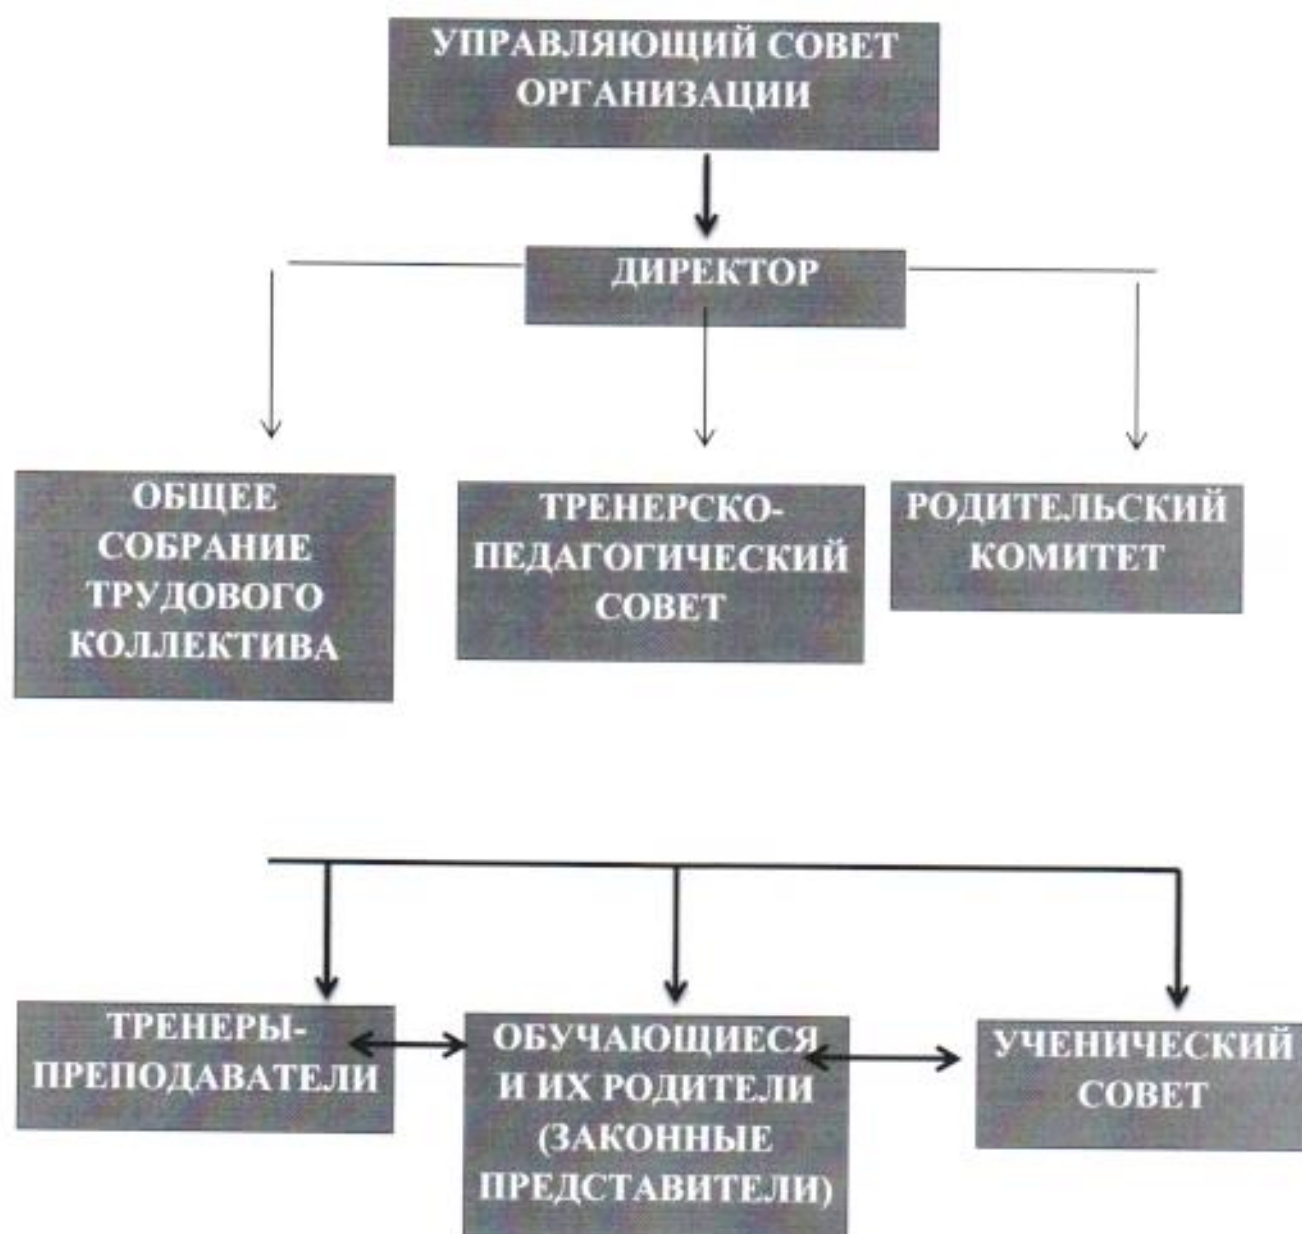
УПРАВЛЯЮЩИЙ СОВЕТ ОРГАНИЗАЦИИ

ДИРЕКТОР

ОБЩЕЕ СОБРАНИЕ ТРУДОВОГО КОЛЛЕКТИВА

ТРЕНЕРСКО-ПЕДАГОГИЧЕСКИЙ СОВЕТ

РОДИТЕЛЬСКИЙ КОМИТЕТ

ТРЕНЕРЫ-ПРЕПОДАВАТЕЛИ

ОБУЧАЮЩИЕСЯ И ИХ РОДИТЕЛИ (ЗАКОННЫЕ ПРЕДСТАВИТЕЛИ)

УЧЕНИЧЕСКИЙ СОВЕТ